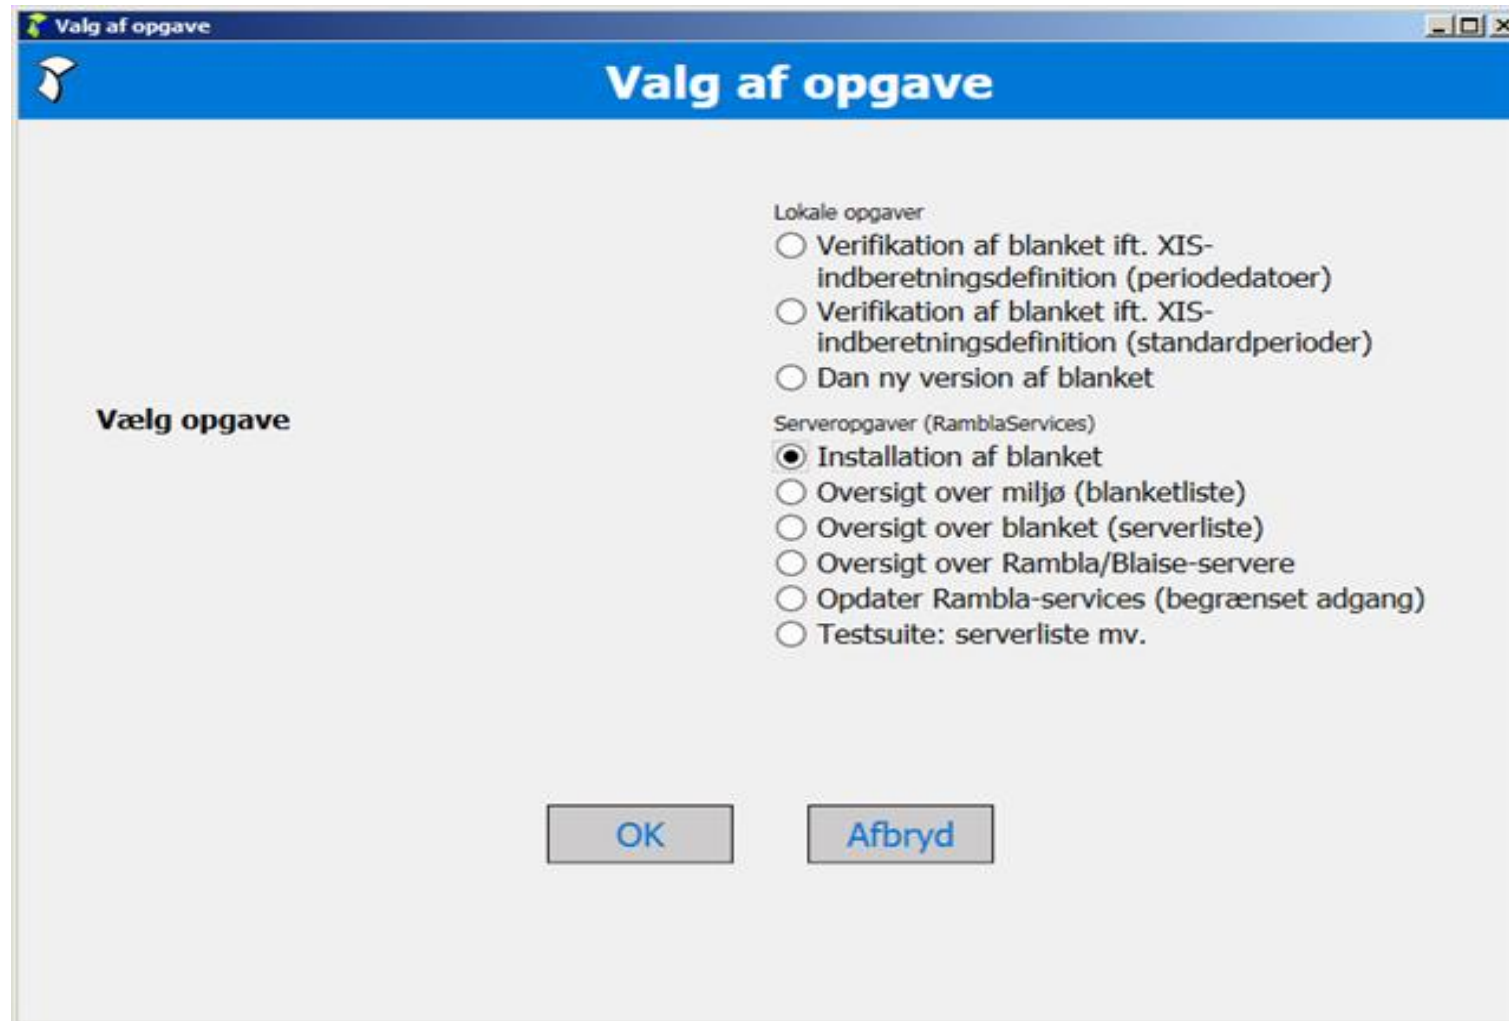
Valg af opgave

Valg af opgave

Vælg opgave

Lokale opgaver
Verifikation af blanket ift. XIS-indberetningsdefinition (periodedatoer)
Verifikation af blanket ift. XIS-indberetningsdefinition (standardperioder)
Dan ny version af blanket

Serveropgaver (RamblaServices)
Installation af blanket
Oversigt over miljø (blanketliste)
Oversigt over blanket (serverliste)
Oversigt over Rambla/Blaise-servere
Opdater Rambla-services (begrænset adgang)
Testsuite: serverliste mv.

OK
Afbryd